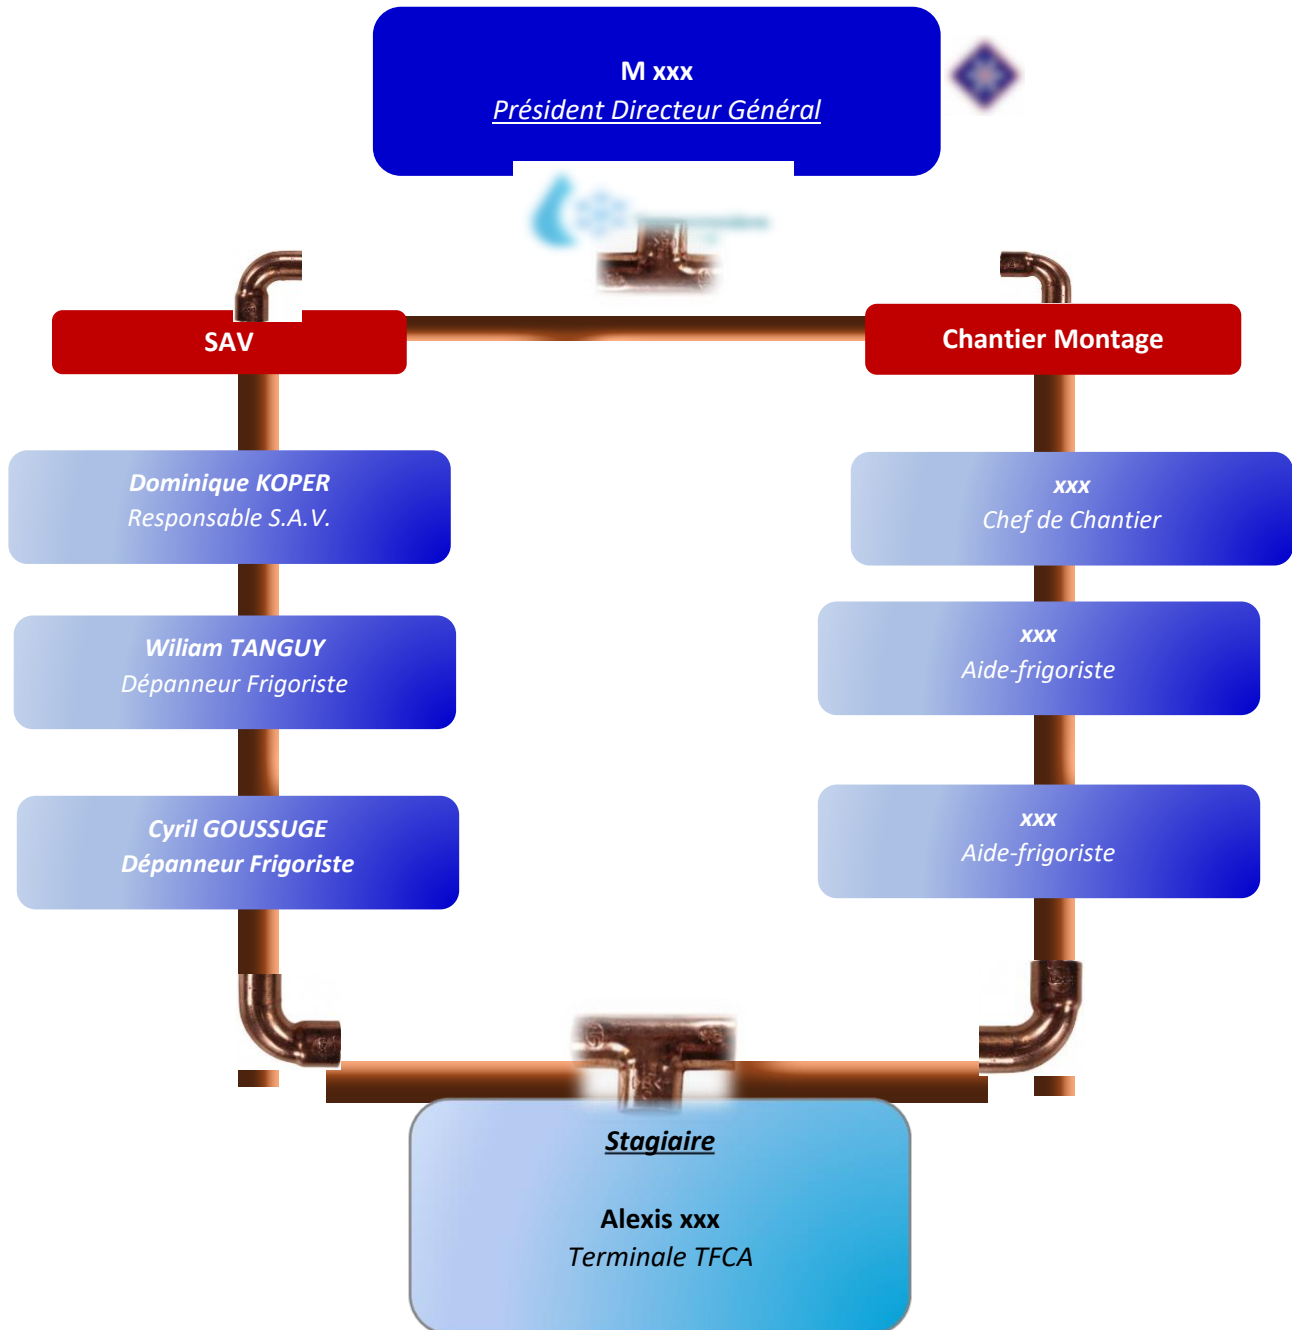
M xxx
Président Directeur Général

SAV

Chantier Montage

Dominique KOPER
Responsable S.A.V.

Wiliam TANGUY
Dépanneur Frigoriste

Cyril GOUSSUGE
Dépanneur Frigoriste

xxx
Chef de Chantier

xxx
Aide-frigoriste

xxx
Aide-frigoriste

Stagiaire

Alexis xxx
Terminale TFCA